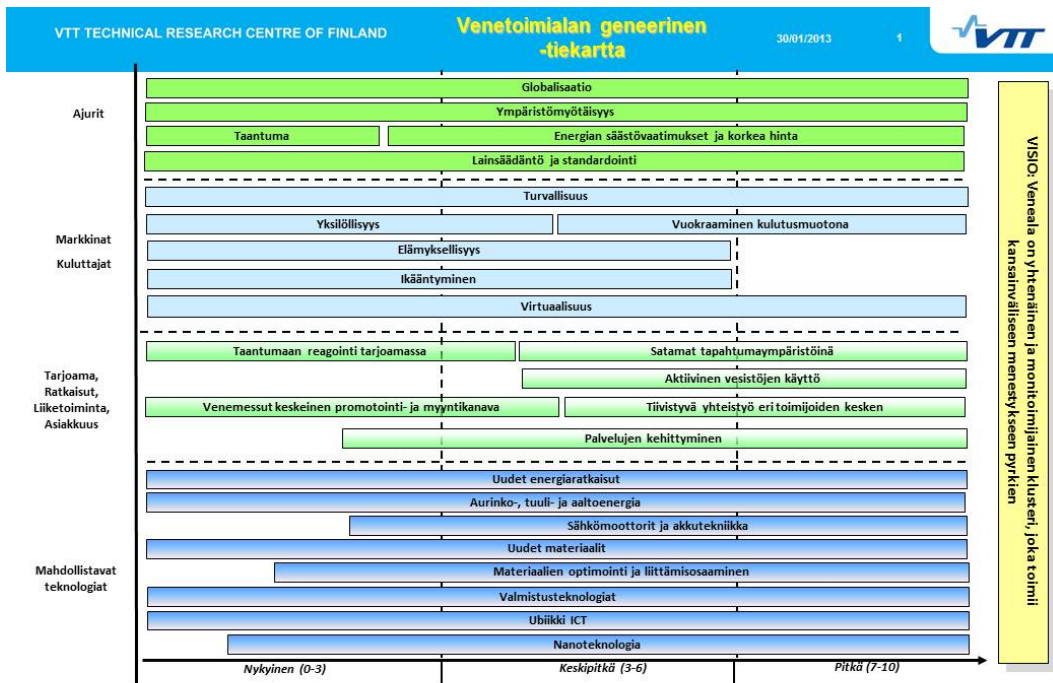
VTT TECHNICAL RESEARCH CENTRE OF FINLAND

Venetoimialan geneerinen -tiekartta

30/01/2013

1

VTT

Ajurit

Globalisaatio

Ympäristömyötäisyys

Taantuma

Energian säästövaatimukset ja korkea hinta

Lainsäädäntö ja standardointi

Markkinat

Kuluttajat

Turvallisuus

Yksilöllisyys

Vuokraaminen kulutusmuotona

Elämyksellisyys

Ikääntyminen

Virtuaalisuus

Tarjoama, Ratkaisut, Liiketoiminta, Asiakkuus

Taantumaan reagointi tarjoamassa

Satamat tapahtumaympäristöinä

Aktiivinen vesistöjen käyttö

Venemessut keskeinen promotointi- ja myyntikanava

Tiivistyvä yhteistyö eri toimijoiden kesken

Palvelujen kehittyminen

Mahdollistavat teknologiat

Uudet energiaratkaisut

Aurinko-, tuuli- ja aaltoenergia

Sähkömoottorit ja akkutekniikka

Uudet materiaalit

Materiaalien optimointi ja liittämisosaaminen

Valmistusteknologiat

Ubiikki ICT

Nanoteknologia

Nykyinen (0-3)

Keskipitkä (3-6)

Pitkä (7-10)

VISIO: Veneala on yhtenäinen ja monitoimijainen klusteri, joka toimii kansainväliseen menestykseen pyrkien